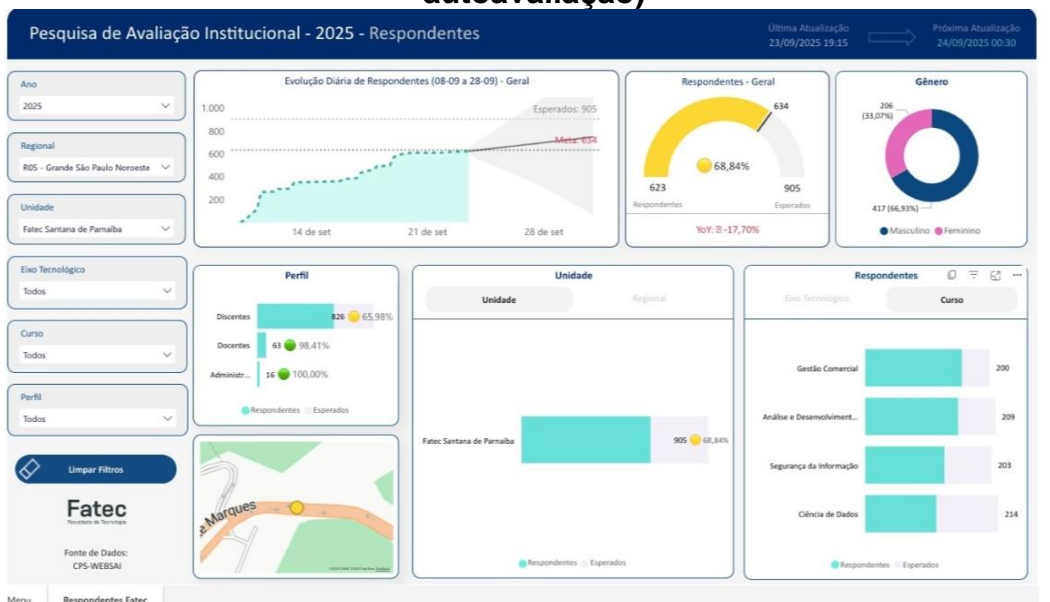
autoavaliação)

Pesquisa de Avaliação Institucional - 2025 - Respondentes

Última Atualização
23/09/2025 19:15

Próxima Atualização
24/09/2025 00:30

Ano
2025

Regional
R05 - Grande São Paulo Noroeste

Unidade
Fatec Santana de Parnaíba

Eixo Tecnológico
Todos

Curso
Todos

Perfil
Todos

Limpar Filtros

Fatec
Faculdade de Tecnologia

Fonte de Dados:
CPS-WEBSAI

Evolução Diária de Respondentes (08-09 a 28-09) - Geral

1.000
800
600
400
200

Esperados: 905
Meta: 634

14 de set
21 de set
28 de set

Respondentes - Geral

634
68,84%
623
Respondentes
905
Esperados

YoY: -17,70%

Gênero

206 (33,07%)
417 (66,93%)

Masculino
Feminino

Perfil

Discentes
826
65,98%
Docentes
63
98,41%
Administr...
16
100,00%

Respondentes
Esperados

Unidade

Unidade
Regional

Fatec Santana de Parnaíba
905
68,84%

Respondentes
Esperados

Respondentes

Eixo Tecnológico
Curso

Gestão Comercial
200
Análise e Desenvolviment...
209
Segurança da Informação
203
Ciência de Dados
214

Respondentes
Esperados

e Marques

Menu
Respondentes Fatec